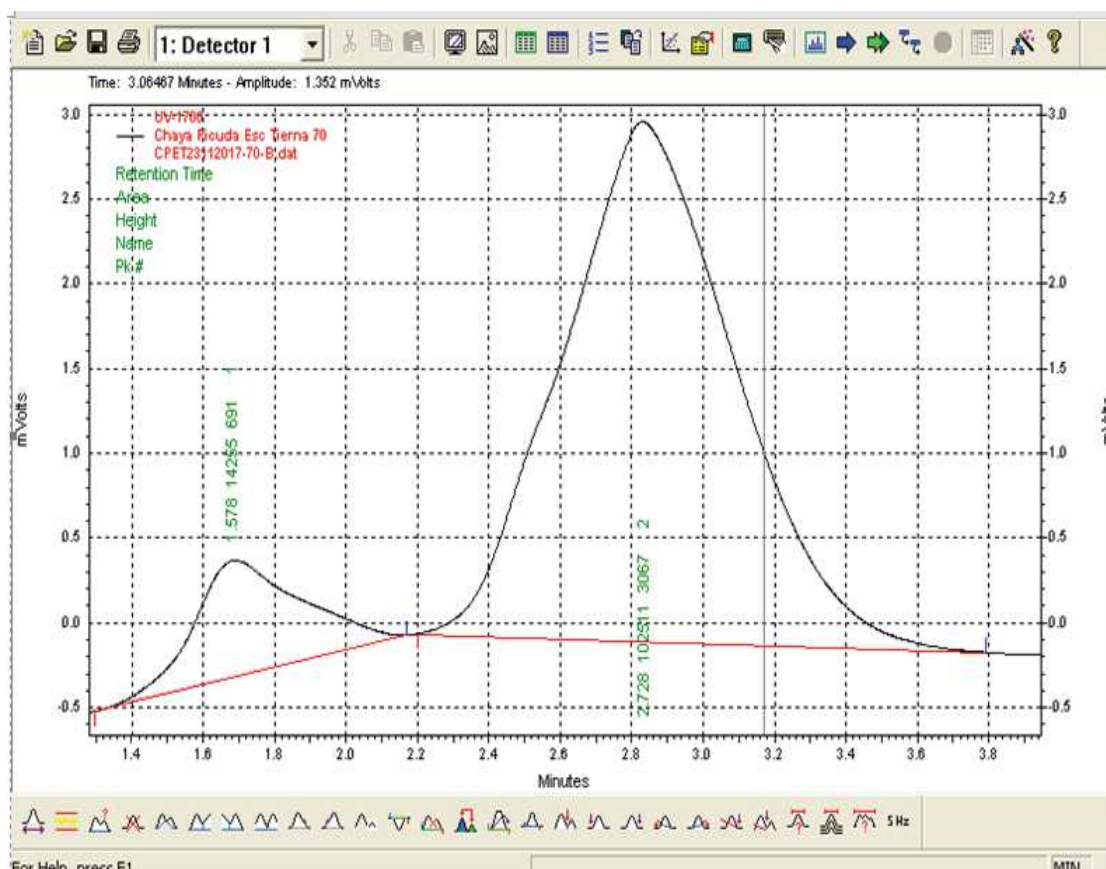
1: Detector 1

Time: 3.06467 Minutes - Amplitude: 1.352 mVolts

UV-1706
Chaya Picuda Esc Tierna 70
CPET23112017-70-B.dat
Retention Time
Area
Height
Name
Pk #

3.0
2.5
2.0
1.5
1.0
0.5
0.0
-0.5

mVolts

1.578 14255 691 1

2.728 102511 3067 2

1.4 1.6 1.8 2.0 2.2 2.4 2.6 2.8 3.0 3.2 3.4 3.6 3.8

Minutes

5Hz

For Help, press F1

MIN